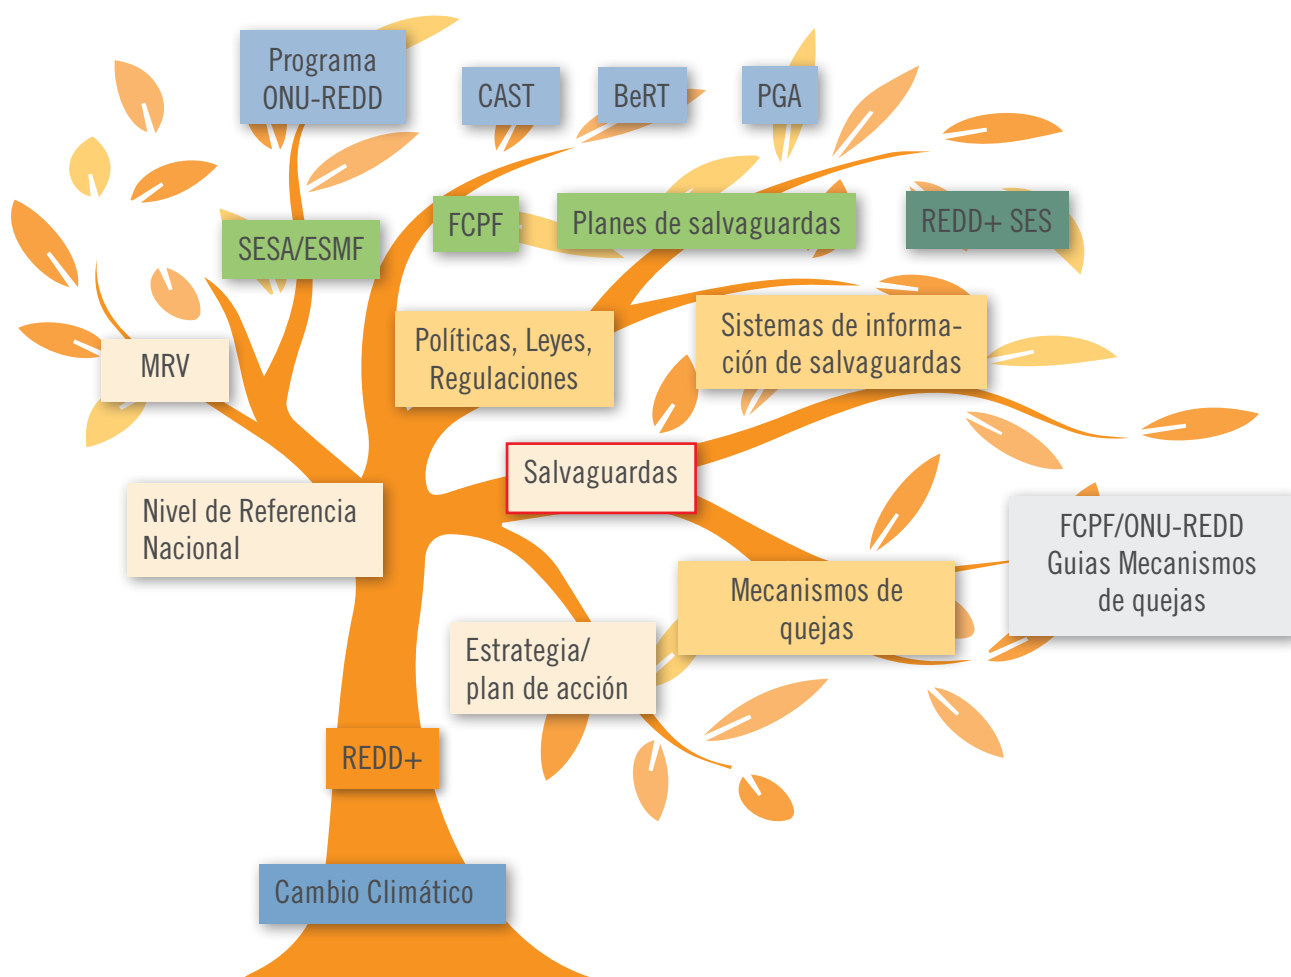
Programa ONU-REDD

CAST

BeRT

PGA

SESA/ESMF

FCPF

Planes de salvaguardas

REDD+ SES

MRV

Políticas, Leyes, Regulaciones

Sistemas de información de salvaguardas

Salvaguardas

Nivel de Referencia Nacional

FCPF/ONU-REDD Guias Mecanismos de quejas

Mecanismos de quejas

Estrategia/ plan de acción

REDD+

Cambio Climático